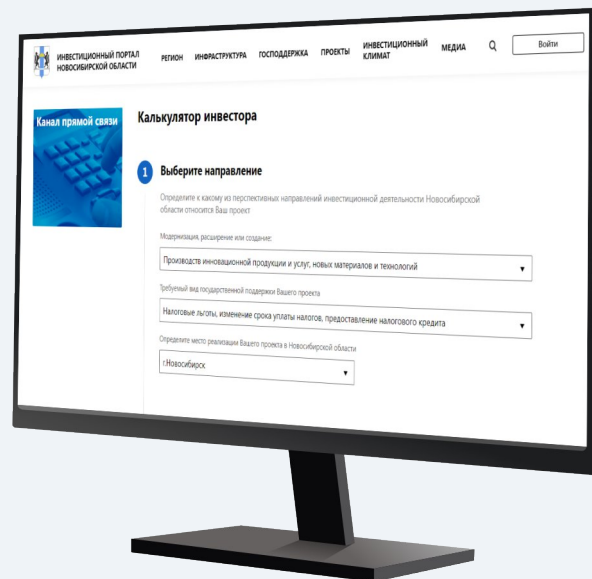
ИНВЕСТИЦИОННЫЙ ПОРТАЛ НОВОСИБИРСКОЙ ОБЛАСТИ

РЕГИОН ИНФРАСТРУКТУРА ГОСПОДДЕРЖКА ПРОЕКТЫ ИНВЕСТИЦИОННЫЙ КЛИМАТ МЕДИА

Войти

Канал прямой связи

Калькулятор инвестора

1 Выберите направление

Определите к какому из перспективных направлений инвестиционной деятельности Новосибирской области относится Ваш проект

Модернизация, расширение или создание:

Производство инновационной продукции и услуг, новых материалов и технологий

Требуемый вид государственной поддержки Вашего проекта

Налоговые льготы, изменение срока уплаты налогов, предоставление налогового кредита

Определите место реализации Вашего проекта в Новосибирской области

г.Новосибирск